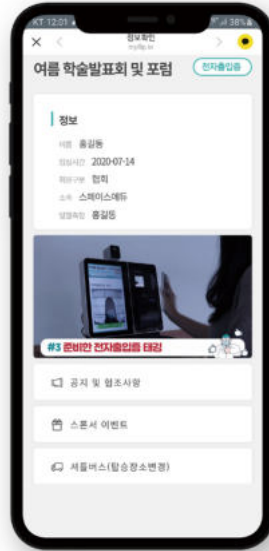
KT 12:01 38%

정보확인
m.vflip.kr

여름 학술발표회 및 포럼

전자출입증

정보

이름 홍길동

접수시간 2020-07-14

회원구분 정회원

소속 스페이스에듀

발행회원 홍길동

#3 준비한 전자출입증 태깅

공지 및 협조사항

스폰서 이벤트

셔틀버스(탑승장소변경)